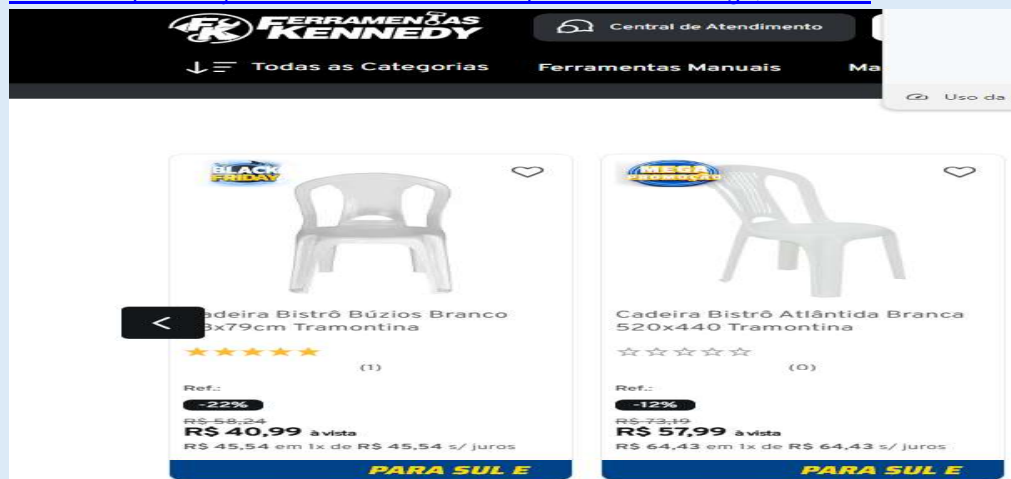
FK FERRAMENTAS KENNEDY

Central de Atendimento

Todas as Categorias

Ferramentas Manuais

Ma

Uso da

BLACK FRIDAY

adeira Bistrô Búzios Branco 3x79cm Tramontina

★★★★★

(1)

Ref.:

-22%

R$ 58,24

R$ 40,99 à vista

R$ 45,54 em 1x de R$ 45,54 s/ juros

PARA SUL E

MEGA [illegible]

Cadeira Bistrô Atlântida Branca 520x440 Tramontina

☆☆☆☆☆

(0)

Ref.:

-12%

R$ 73,10

R$ 57,99 à vista

R$ 64,43 em 1x de R$ 64,43 s/ juros

PARA SUL E